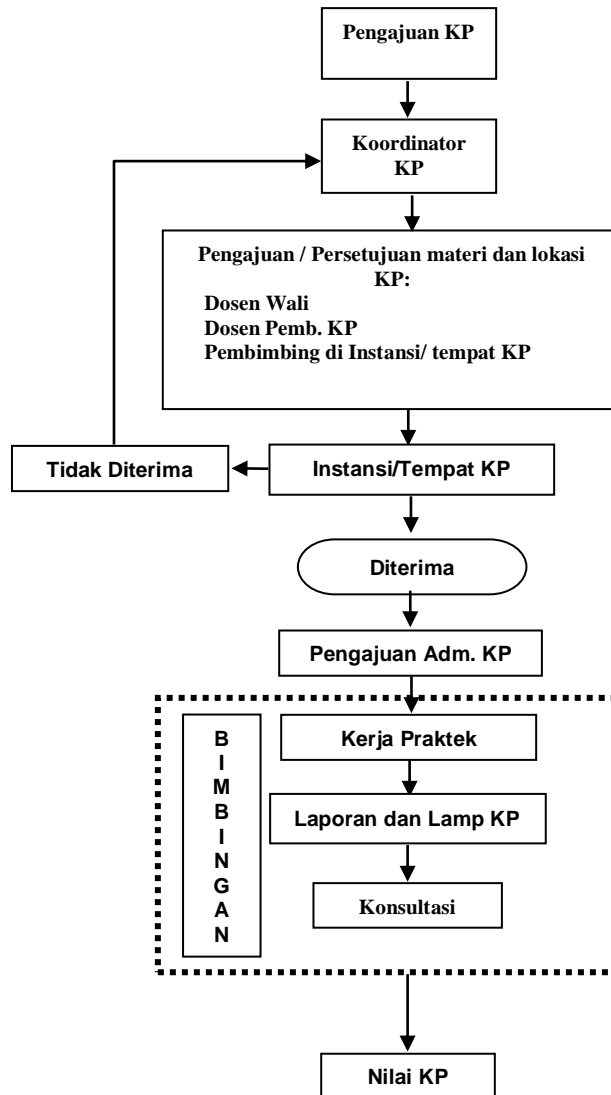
Pengajuan KP

Koordinator KP

Pengajuan / Persetujuan materi dan lokasi KP:
Dosen Wali
Dosen Pemb. KP
Pembimbing di Instansi/ tempat KP

Tidak Diterima

Instansi/Tempat KP

Diterima

Pengajuan Adm. KP

B
I
M
B
I
N
G
A
N

Kerja Praktek

Laporan dan Lamp KP

Konsultasi

Nilai KP